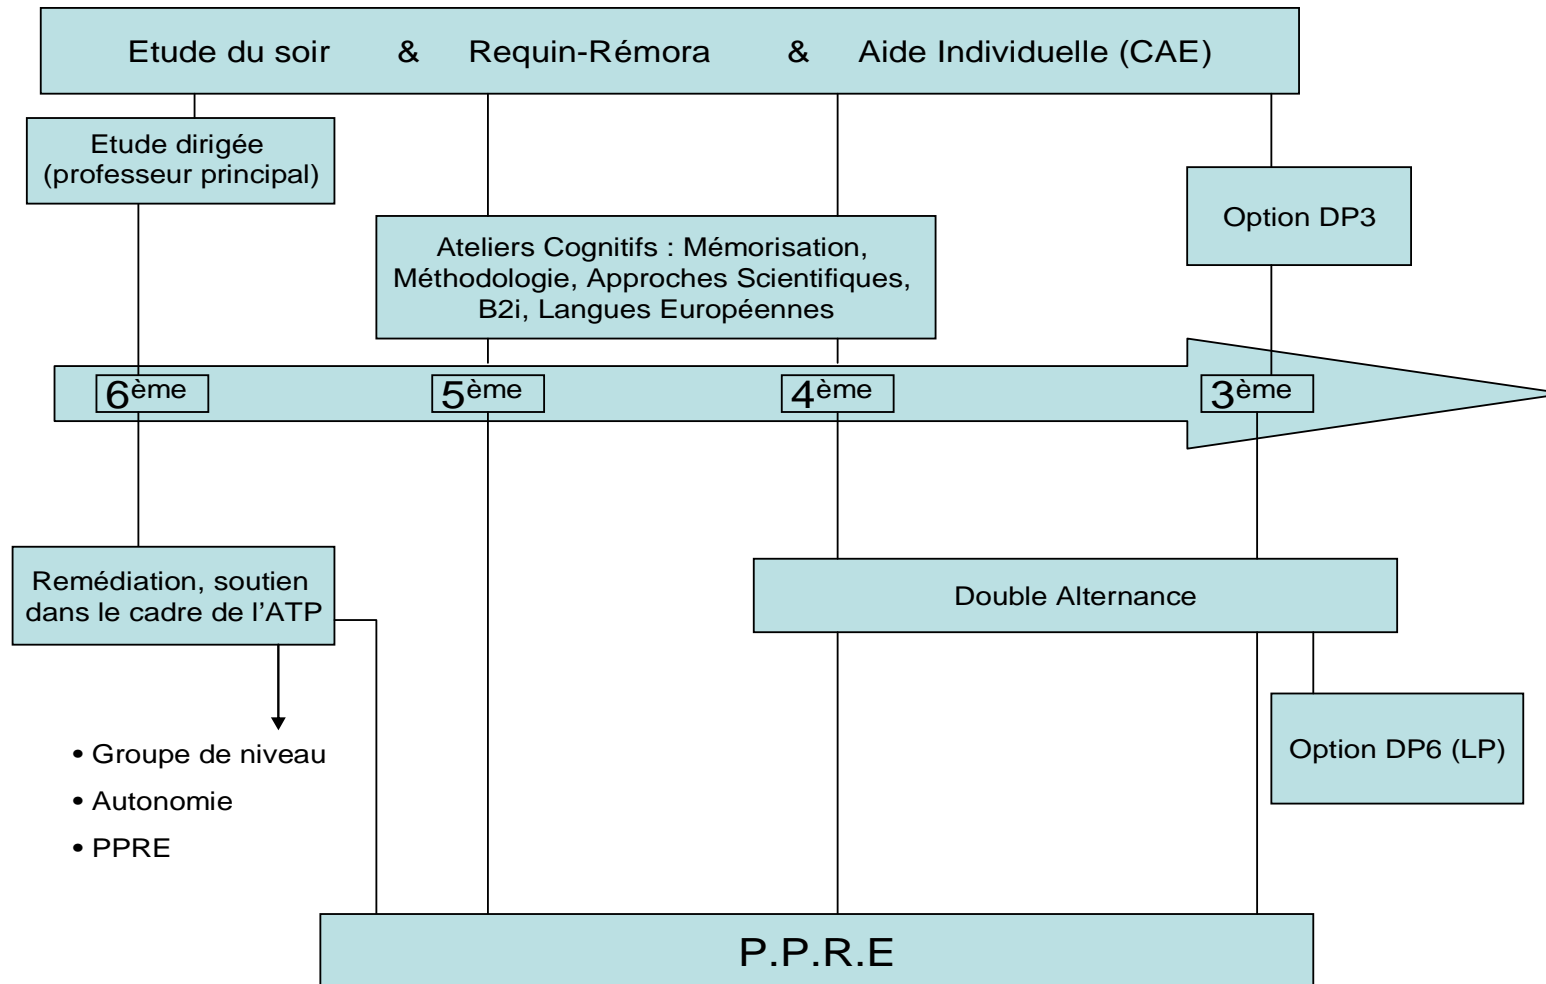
Etude du soir & Requin-Rémora & Aide Individuelle (CAE)

Etude dirigée (professeur principal)

Option DP3

Ateliers Cognitifs : Mémorisation, Méthodologie, Approches Scientifiques, B2i, Langues Européennes

6ème

5ème

4ème

3ème

Remédiation, soutien dans le cadre de l'ATP

Double Alternance

Option DP6 (LP)

• Groupe de niveau
• Autonomie
• PPRE

P.P.R.E